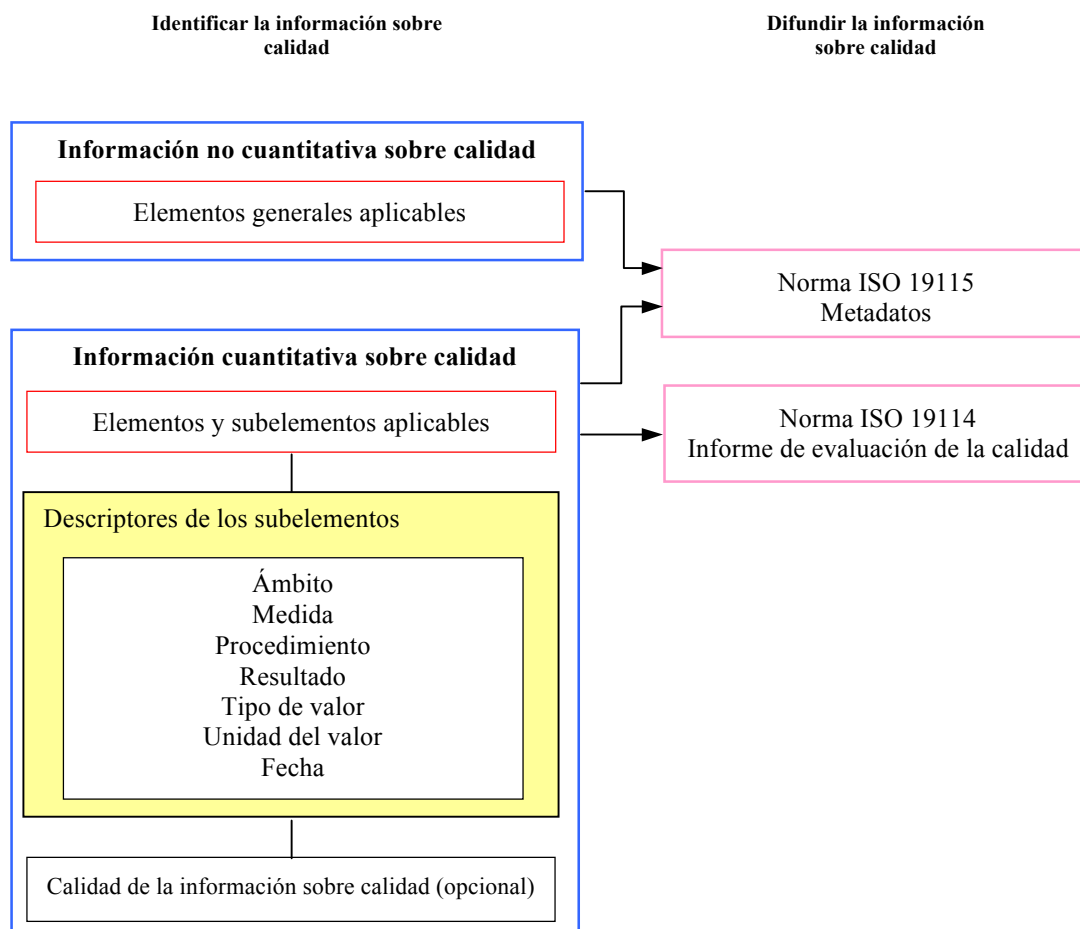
Identificar la información sobre calidad

Difundir la información sobre calidad

Información no cuantitativa sobre calidad

Elementos generales aplicables

Norma ISO 19115
Metadatos

Información cuantitativa sobre calidad

Elementos y subelementos aplicables

Norma ISO 19114
Informe de evaluación de la calidad

Descriptores de los subelementos

Ámbito
Medida
Procedimiento
Resultado
Tipo de valor
Unidad del valor
Fecha

Calidad de la información sobre calidad (opcional)